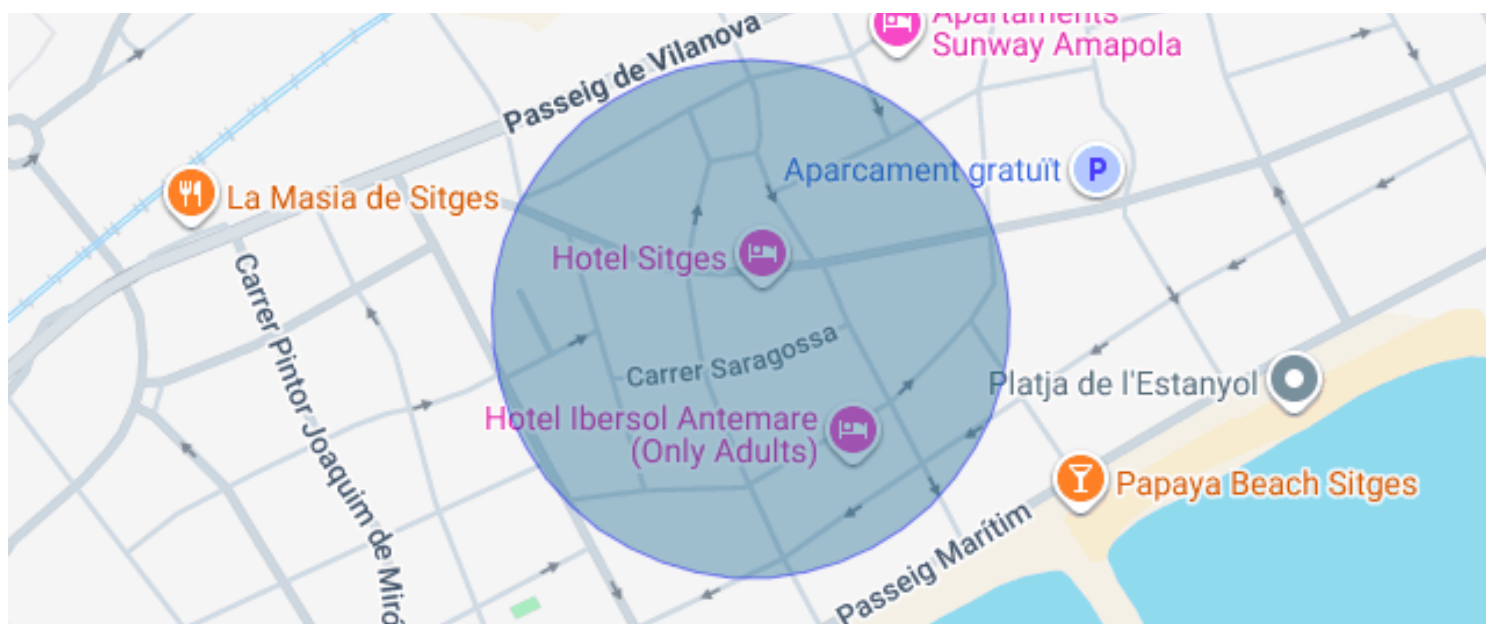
Apartaments Sunway Amapola

Passeig de Vilanova

Aparcament gratuït

P

La Masia de Sitges

Hotel Sitges

Carrer Pintor Joaquim de Miró

Carrer Saragossa

Platja de l'Estanyol

Hotel Ibersol Antemare (Only Adults)

Papaya Beach Sitges

Passeig Marítim